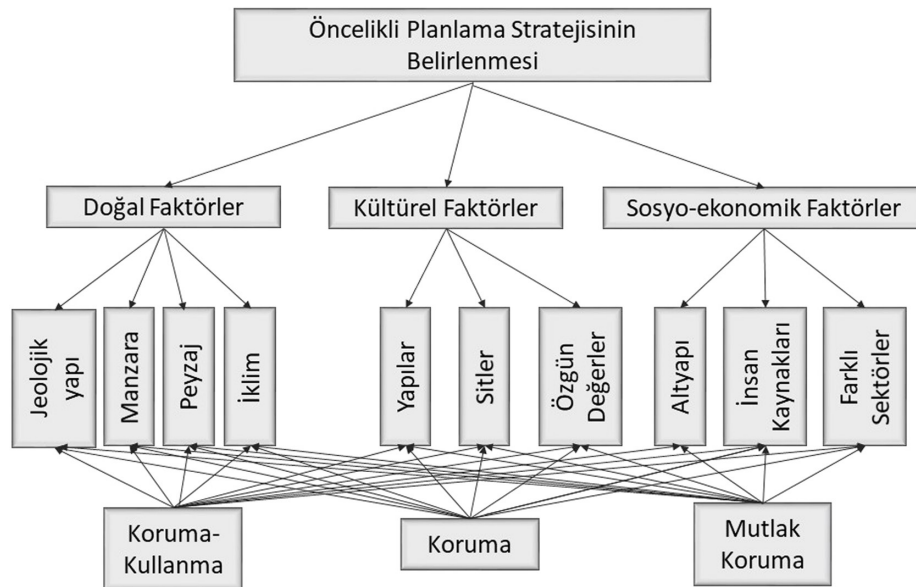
Öncelikli Planlama Stratejisinin Belirlenmesi

Doğal Faktörler

Kültürel Faktörler

Sosyo-ekonomik Faktörler

Jeolojik yapı

Manzara

Peyzaj

İklim

Yapılar

Sitler

Özgün Değerler

Altyapı

İnsan Kaynakları

Farklı Sektörler

Koruma-Kullanma

Koruma

Mutlak Koruma